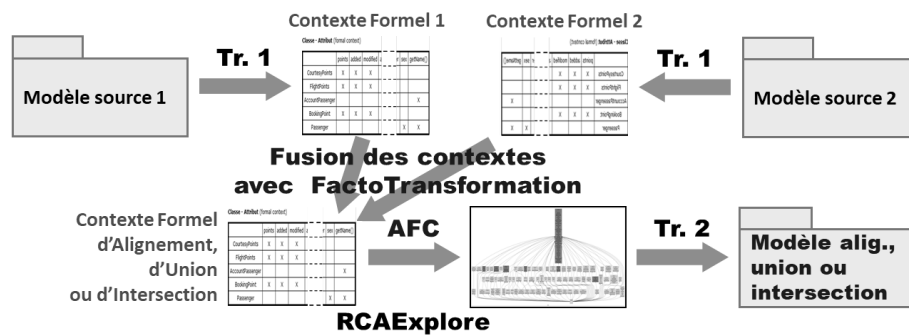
Contexte Formel 1

Contexte Formel 2

Tr. 1

Tr. 1

Modèle source 1

Modèle source 2

Classe - Attribut (formal context)

| | points | added | modified | ... | e | sex | getName() |
|---|---|---|---|---|---|---|---|
| CourtesyPoints | X | X | X | | | | |
| FlightPoints | X | X | X | | | | |
| AccountPassenger | | | | | | | X |
| BookingPoint | X | X | X | | | | |
| Passenger | | | | | | X | X |

Fusion des contextes avec FactoTransformation

Contexte Formel d'Alignement, d'Union ou d'Intersection

Classe - Attribut (formal context)

| | points | added | modified | ... | e | sex | getName() |
|---|---|---|---|---|---|---|---|
| CourtesyPoints | X | X | X | | | | |
| FlightPoints | X | X | X | | | | |
| AccountPassenger | | | | | | | X |
| BookingPoint | X | X | X | | | | |
| Passenger | | | | | | X | X |

AFC

Tr. 2

Modèle alig., union ou intersection

RCAExplore